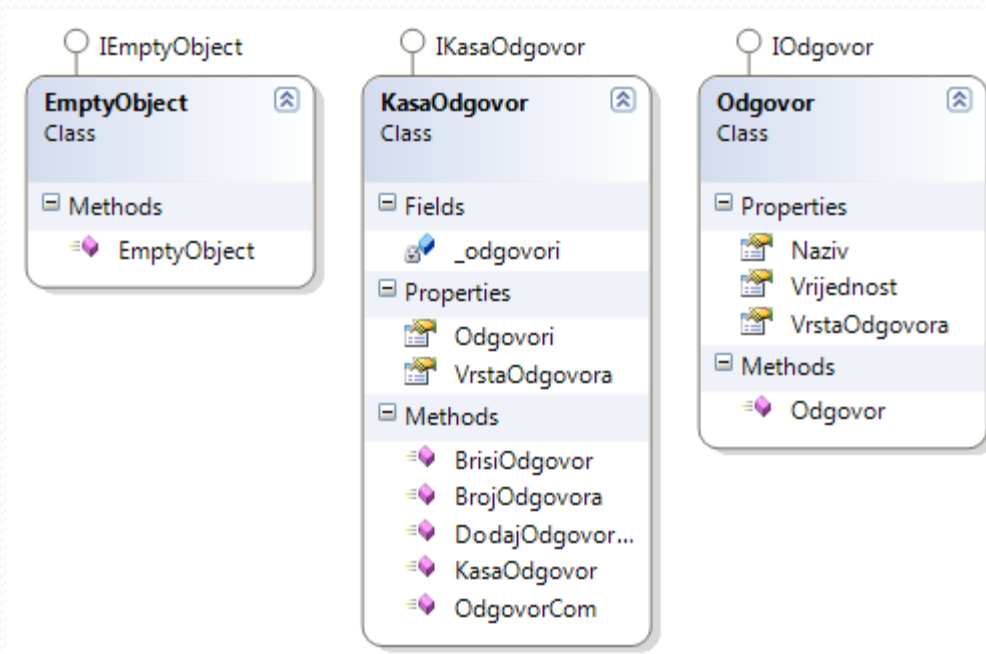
IEmptyObject

EmptyObject
Class

Methods
EmptyObject

IKasaOdgovor

KasaOdgovor
Class

Fields
_odgovori

Properties
Odgovori
VrstaOdgovora

Methods
BrisiOdgovor
BrojOdgovora
DodajOdgovor...
KasaOdgovor
OdgovorCom

IOdgovor

Odgovor
Class

Properties
Naziv
Vrijednost
VrstaOdgovora

Methods
Odgovor